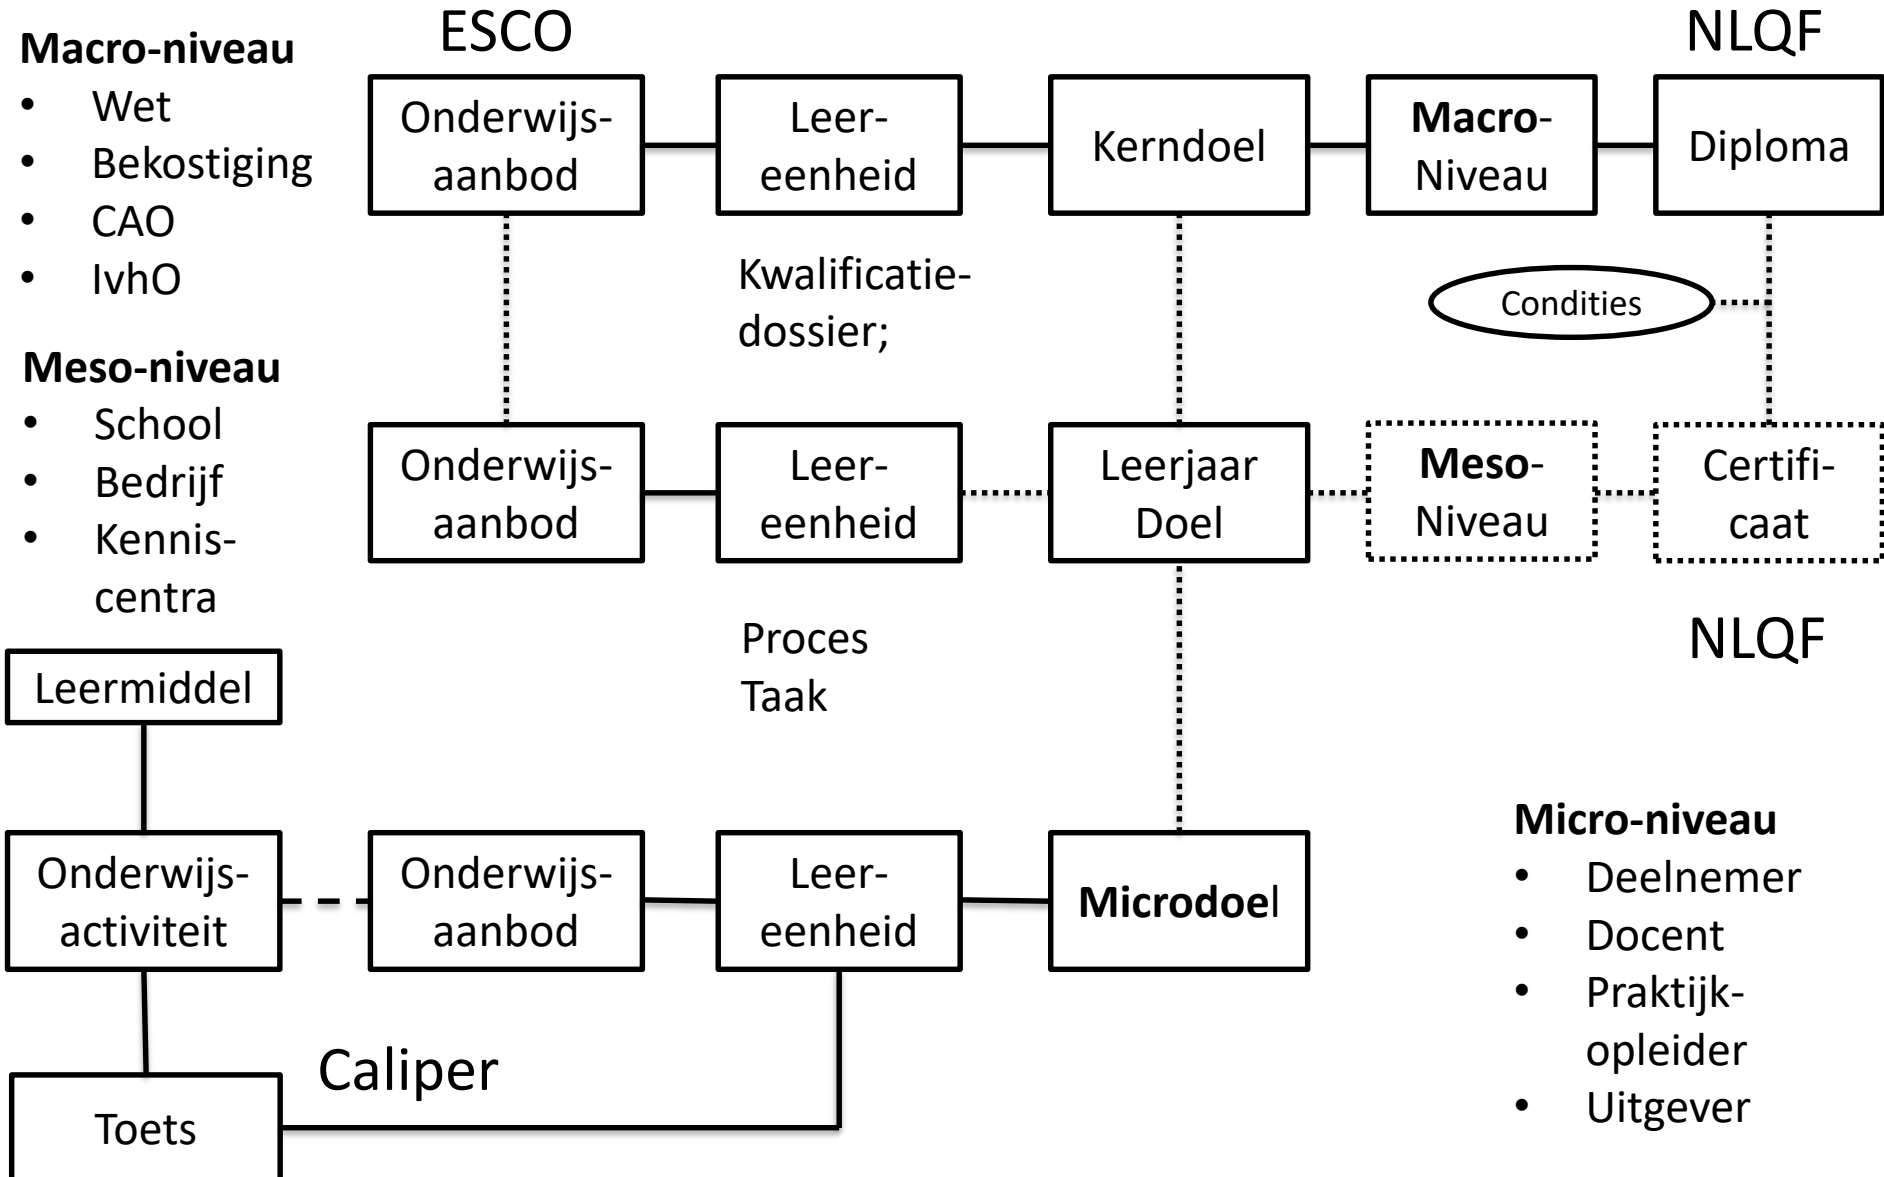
**Macro-niveau**
- Wet
- Bekostiging
- CAO
- IvhO

ESCO

NLQF

Onderwijsaanbod

Leereenheid

Kerndoel

**Macro**-Niveau

Diploma

Kwalificatiedossier;

Condities

**Meso-niveau**
- School
- Bedrijf
- Kenniscentra

Onderwijsaanbod

Leereenheid

Leerjaar Doel

**Meso**-Niveau

Certificaat

NLQF

Proces
Taak

Leermiddel

**Micro-niveau**
- Deelnemer
- Docent
- Praktijkopleider
- Uitgever

Onderwijsactiviteit

Onderwijsaanbod

Leereenheid

**Microdoe**l

Caliper

Toets